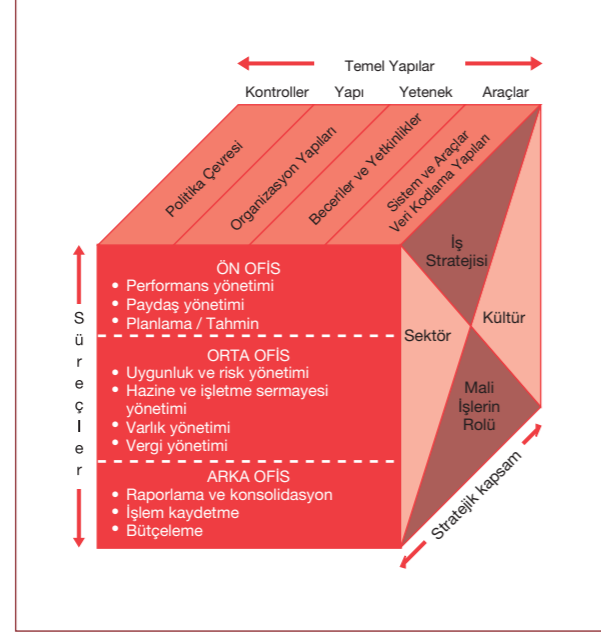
Temel Yapılar

Kontroller Yapı Yetenek Araçlar

Politika Çevresi

Organizasyon Yapıları

Beceriler ve Yetkinlikler

Sistem ve Araçlar Veri Kodlama Yapıları

İş Stratejisi

Kültür

Sektör

Mali İşlerin Rolü

Stratejik kapsam

Süreçler

ÖN OFİS
• Performans yönetimi
• Paydaş yönetimi
• Planlama / Tahmin

ORTA OFİS
• Uygunluk ve risk yönetimi
• Hazine ve işletme sermayesi yönetimi
• Varlık yönetimi
• Vergi yönetimi

ARKA OFİS
• Raporlama ve konsolidasyon
• İşlem kaydetme
• Bütçeleme